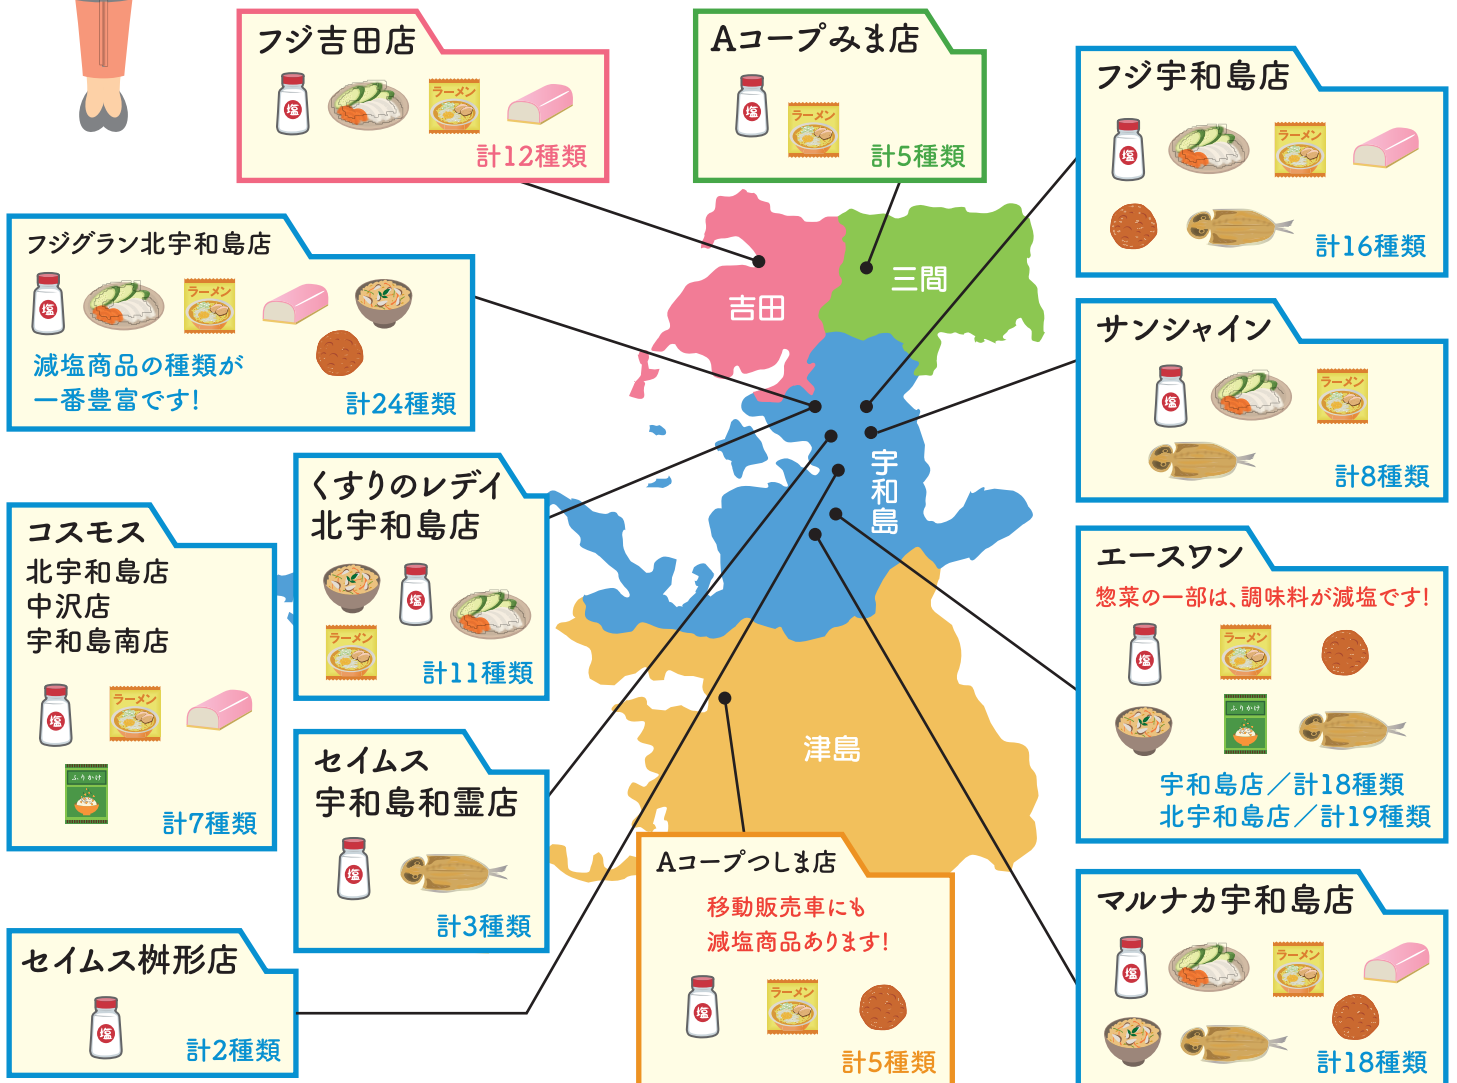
フジ吉田店
塩
ラーメン
計12種類

Aコープみま店
塩
ラーメン
計5種類

フジ宇和島店
塩
ラーメン
計16種類

フジグラン北宇和島店
塩
ラーメン
減塩商品の種類が一番豊富です!
計24種類

サンシャイン
塩
ラーメン
計8種類

吉田
三間
宇和島
津島

くすりのレデイ
北宇和島店
塩
ラーメン
計11種類

コスモス
北宇和島店
中沢店
宇和島南店
塩
ラーメン
ふりかけ
計7種類

エースワン
惣菜の一部は、調味料が減塩です!
塩
ラーメン
ふりかけ
宇和島店／計18種類
北宇和島店／計19種類

セイムス
宇和島和霊店
塩
計3種類

Aコープつしま店
移動販売車にも
減塩商品あります!
塩
ラーメン
計5種類

セイムス桝形店
塩
計2種類

マルナカ宇和島店
塩
ラーメン
計18種類